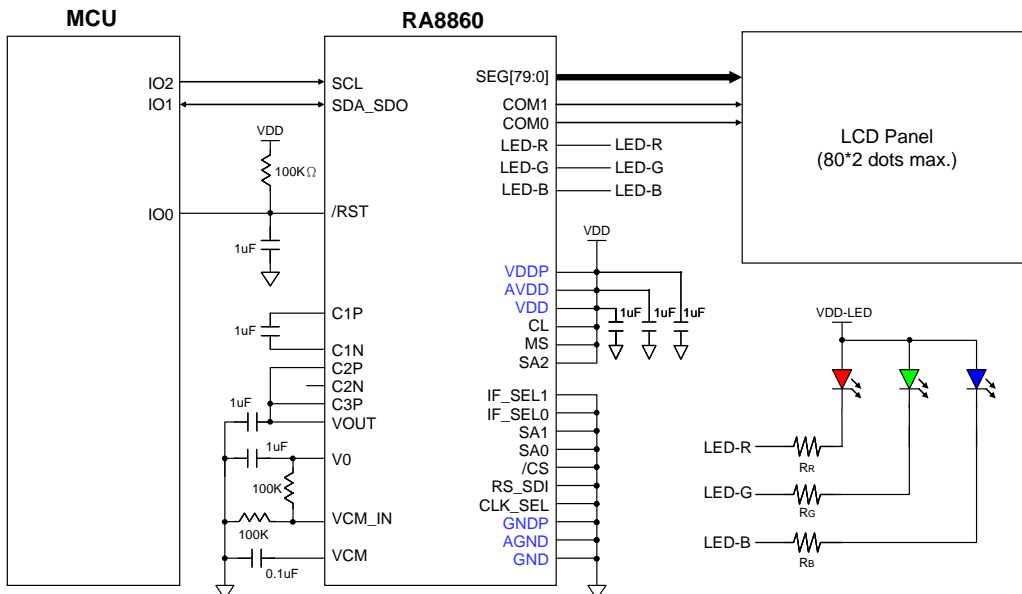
MCU

RA8860

IO2
IO1
IO0

SCL
SDA_SDO
/RST
C1P
C1N
C2P
C2N
C3P
VOUT
V0
VCM_IN
VCM

VDD
100KΩ
1uF
1uF
1uF
1uF
100K
100K
0.1uF

SEG[79:0]
COM1
COM0
LED-R
LED-G
LED-B

LED-R
LED-G
LED-B

LCD Panel
(80*2 dots max.)

VDD
VDDP
AVDD
VDD
CL
MS
SA2
1uF
1uF
1uF

IF_SEL1
IF_SEL0
SA1
SA0
/CS
RS_SDI
CLK_SEL
GNDP
AGND
GND

VDD-LED
LED-R
LED-G
LED-B
RR
RG
RB